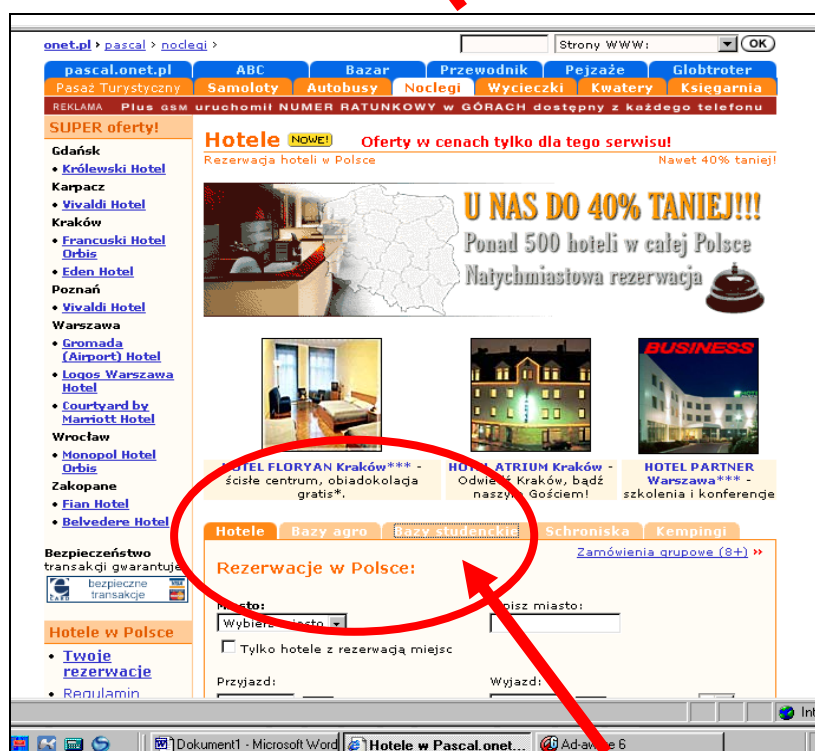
onet.pl > pascal > noclegi >

Strony WWW: OK

pascal.onet.pl | ABC | Bazar | Przewodnik | Pejzaże | Globtroter
Pasaż Turystyczny | Samoloty | Autobusy | Noclegi | Wycieczki | Kwatery | Księgarnia

REKLAMA Plus gsm uruchomił NUMER RATUNKOWY w GÓRACH dostępny z każdego telefonu

SUPER oferty!

Gdańsk
• Królewski Hotel
Karpacz
• Vivaldi Hotel
Kraków
• Francuski Hotel Orbis
• Eden Hotel
Poznań
• Vivaldi Hotel
Warszawa
• Gromada (Airport) Hotel
• Logos Warszawa Hotel
• Courtyard by Marriott Hotel
Wrocław
• Monopol Hotel Orbis
Zakopane
• Fian Hotel
• Belvedere Hotel

Bezpieczeństwo transakcji gwarantuje
bezpieczne transakcje

Hotele w Polsce
• Twoje rezerwacje
• Regulamin

Hotele NOWE! Oferty w cenach tylko dla tego serwisu!
Rezerwacja hoteli w Polsce Nawet 40% taniej!

U NAS DO 40% TANIEJ!!!
Ponad 500 hoteli w całej Polsce
Natychmiastowa rezerwacja

BUSINESS

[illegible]OTEL FLORYAN Kraków*** - ścisłe centrum, obiadokolacja gratis*.

HOTEL ATRIUM Kraków - Odwie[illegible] Kraków, bądź naszy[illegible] Gościem!

HOTEL PARTNER Warszawa*** - szkolenia i konferencje

Hotele | Bazy agro | Bazy studenckie | Schroniska | Kempingi

Zamówienia grupowe (8+) »

Rezerwacje w Polsce:

Miasto:
Wybierz miasto
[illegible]pisz miasto:
Tylko hotele z rezerwacją miejsc

Przyjazd:
Wyjazd:

Int

Dokument1 - Microsoft Word | Hotele w Pascal.onet... | Ad-aware 6